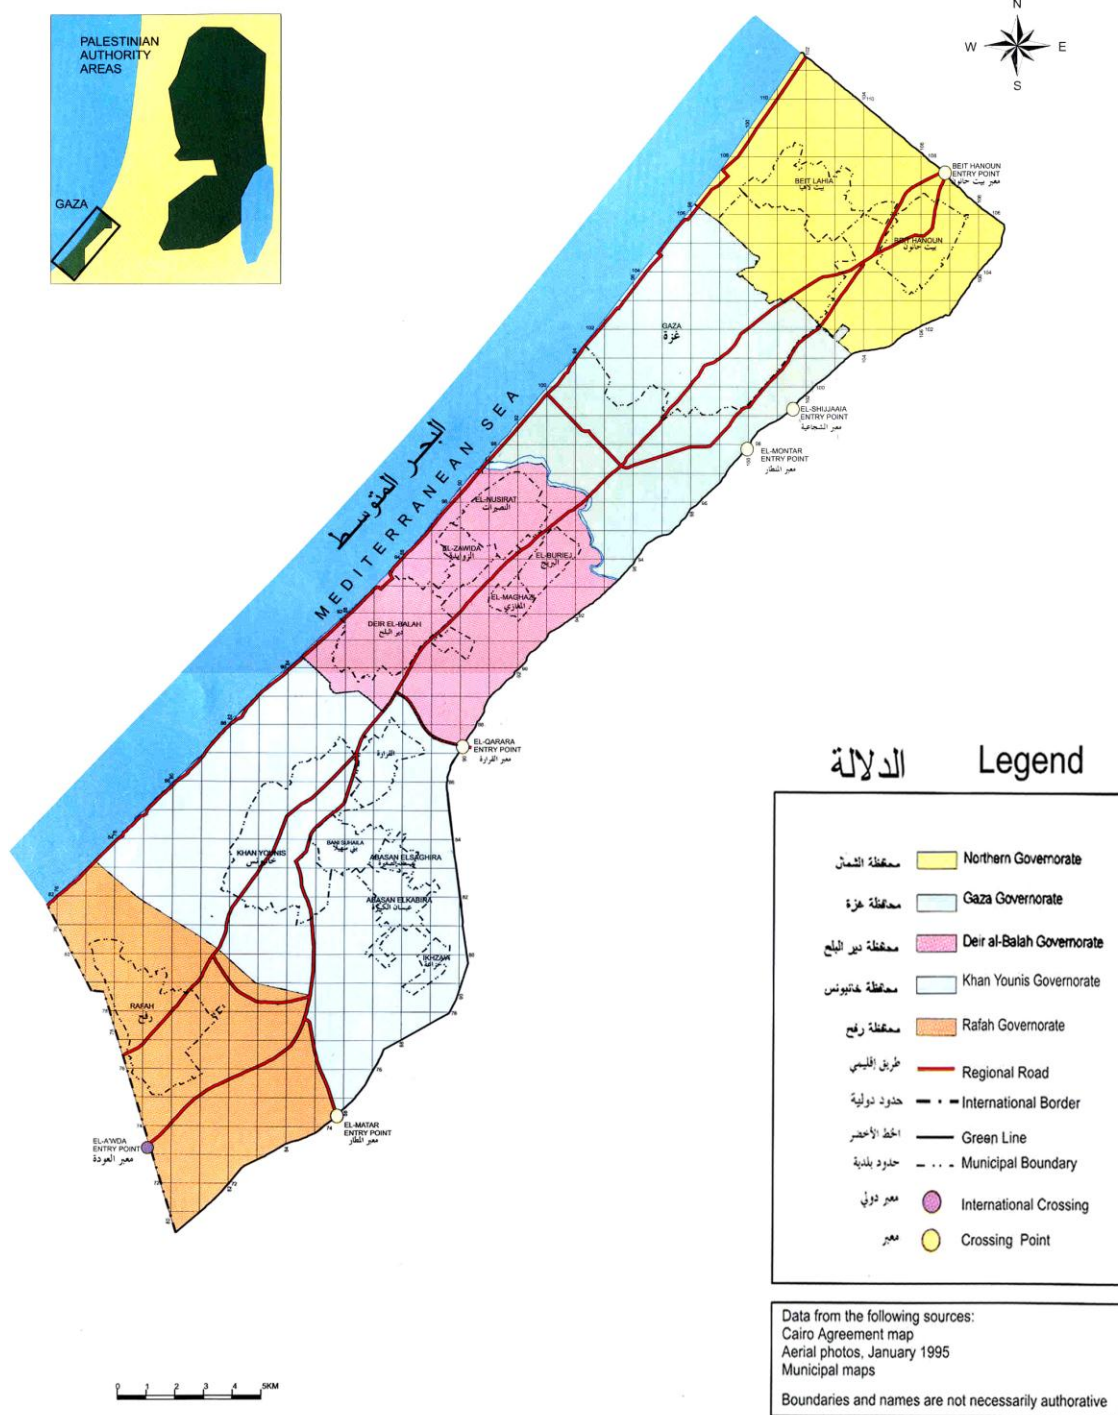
PALESTINIAN AUTHORITY AREAS

GAZA

N
W E
S

البحر المتوسط
MEDITERRANEAN SEA

BEIT HANOUN ENTRY POINT
معبر بيت حانون

BEIT LAHIA
بيت لاهيا

BEIT HANOUN
بيت حانون

GAZA
غزة

EL-SHUJJAIA ENTRY POINT
معبر الشجاعية

EL-MONTAR ENTRY POINT
معبر المنطار

EL-NUSIRAT
النصيرات

EL-ZAWIDA
الزوايدة

EL-BURIEJ
البريج

EL-MAGHAZI
المغازي

DEIR EL-BALAH
دير البلح

EL-QARARA ENTRY POINT
معبر القرارة

القرارة

KHAN YOUNIS
خانيونس

BANI SUHAILA
بني سهيلا

ABASAN ELSAGHIRA
عبسان الصغيرة

ABASAN ELKABIRA
عبسان الكبيرة

IKHZA'A
خزاعة

RAFAH
رفح

EL-A'WDA ENTRY POINT
معبر العودة

EL-MATAR ENTRY POINT
معبر المطار

0 1 2 3 4 5KM

الدلالة Legend

| | |
|---|---|
| محافظة الشمال | Northern Governorate |
| محافظة غزة | Gaza Governorate |
| محافظة دير البلح | Deir al-Balah Governorate |
| محافظة خانيونس | Khan Younis Governorate |
| محافظة رفح | Rafah Governorate |
| طريق إقليمي | Regional Road |
| حدود دولية | International Border |
| الخط الأخضر | Green Line |
| حدود بلدية | Municipal Boundary |
| معبر دولي | International Crossing |
| معبر | Crossing Point |

Data from the following sources:
Cairo Agreement map
Aerial photos, January 1995
Municipal maps

Boundaries and names are not necessarily authorative